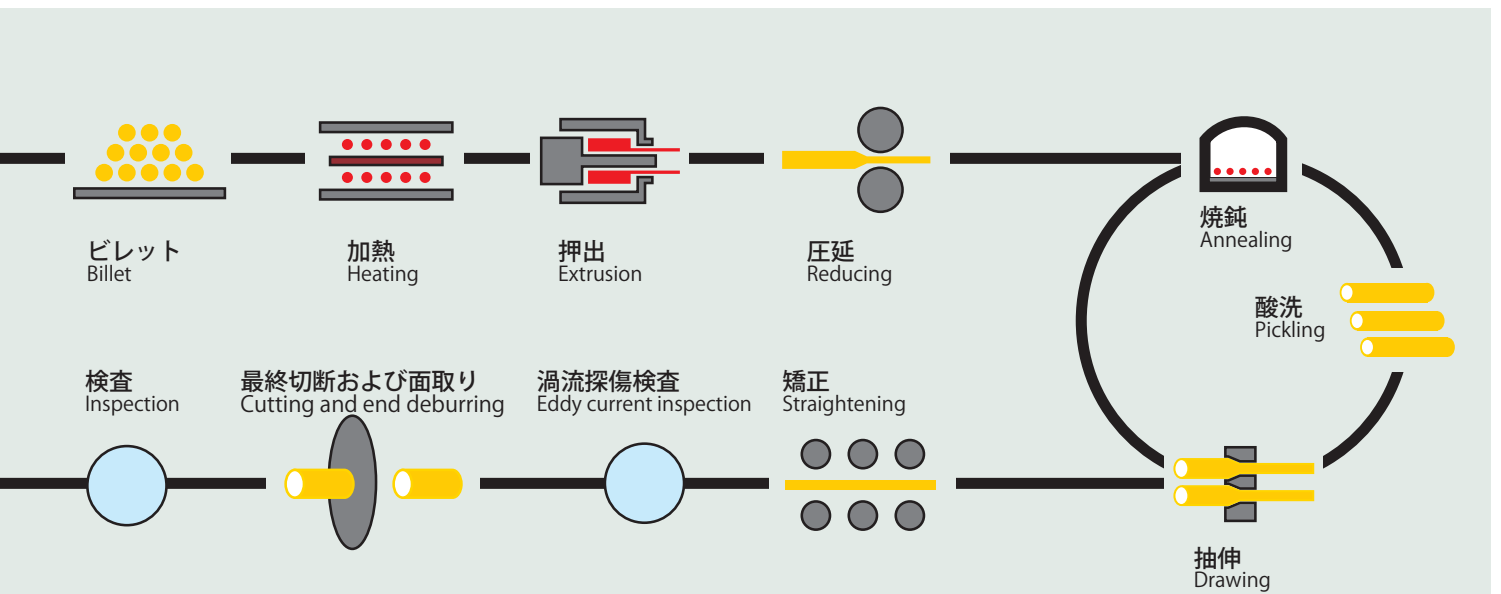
ビレット
Billet

加熱
Heating

押出
Extrusion

圧延
Reducing

焼鈍
Annealing

酸洗
Pickling

抽伸
Drawing

矯正
Straightening

渦流探傷検査
Eddy current inspection

最終切断および面取り
Cutting and end deburring

検査
Inspection